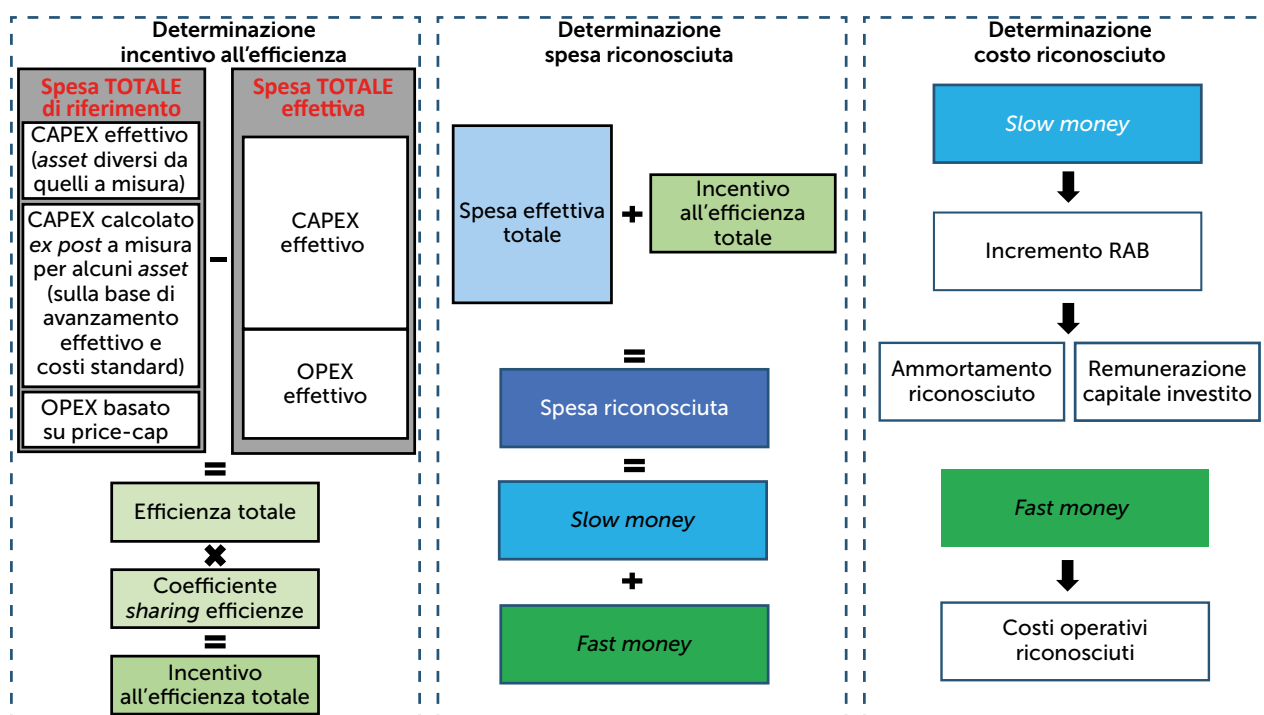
Determinazione incentivo all'efficienza

Spesa TOTALE di riferimento

CAPEX effettivo (*asset* diversi da quelli a misura)

CAPEX calcolato *ex post* a misura per alcuni *asset* (sulla base di avanzamento effettivo e costi standard)

OPEX basato su price-cap

–

Spesa TOTALE effettiva

CAPEX effettivo

OPEX effettivo

=

Efficienza totale

✖

Coefficiente *sharing* efficienze

=

Incentivo all'efficienza totale

Determinazione spesa riconosciuta

Spesa effettiva totale

+

Incentivo all'efficienza totale

=

Spesa riconosciuta

=

*Slow money*

+

*Fast money*

Determinazione costo riconosciuto

*Slow money*

Incremento RAB

Ammortamento riconosciuto

Remunerazione capitale investito

*Fast money*

Costi operativi riconosciuti